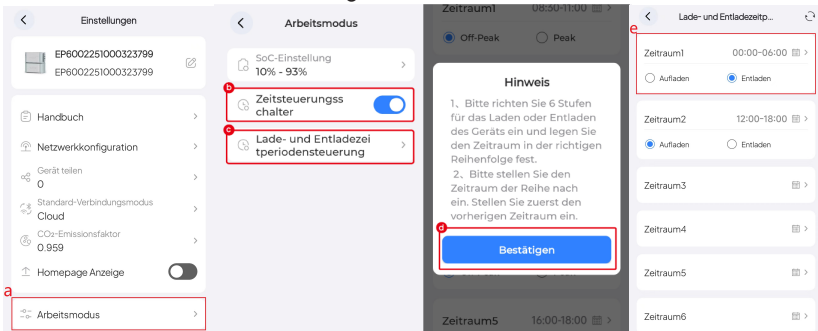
Einstellungen

EP6002251000323799
EP6002251000323799

Handbuch

Netzwerkkonfiguration

Gerät teilen
0

Standard-Verbindungsmodus
Cloud

CO2-Emissionsfaktor
0.959

Homepage Anzeige

a

Arbeitsmodus

Arbeitsmodus

SoC-Einstellung
10% - 93%

b

Zeitsteuerungsschalter

c

Lade- und Entladezeitperiodensteuerung

Zeitraum1 08:30-11:00

Off-Peak

Peak

Hinweis

1、Bitte richten Sie 6 Stufen für das Laden oder Entladen des Geräts ein und legen Sie den Zeitraum in der richtigen Reihenfolge fest.
2、Bitte stellen Sie den Zeitraum der Reihe nach ein. Stellen Sie zuerst den vorherigen Zeitraum ein.

d

Bestätigen

Zeitraum5 16:00-18:00

e

Lade- und Entladezeitp...

Zeitraum1 00:00-06:00

Aufladen

Entladen

Zeitraum2 12:00-18:00

Aufladen

Entladen

Zeitraum3

Zeitraum4

Zeitraum5

Zeitraum6